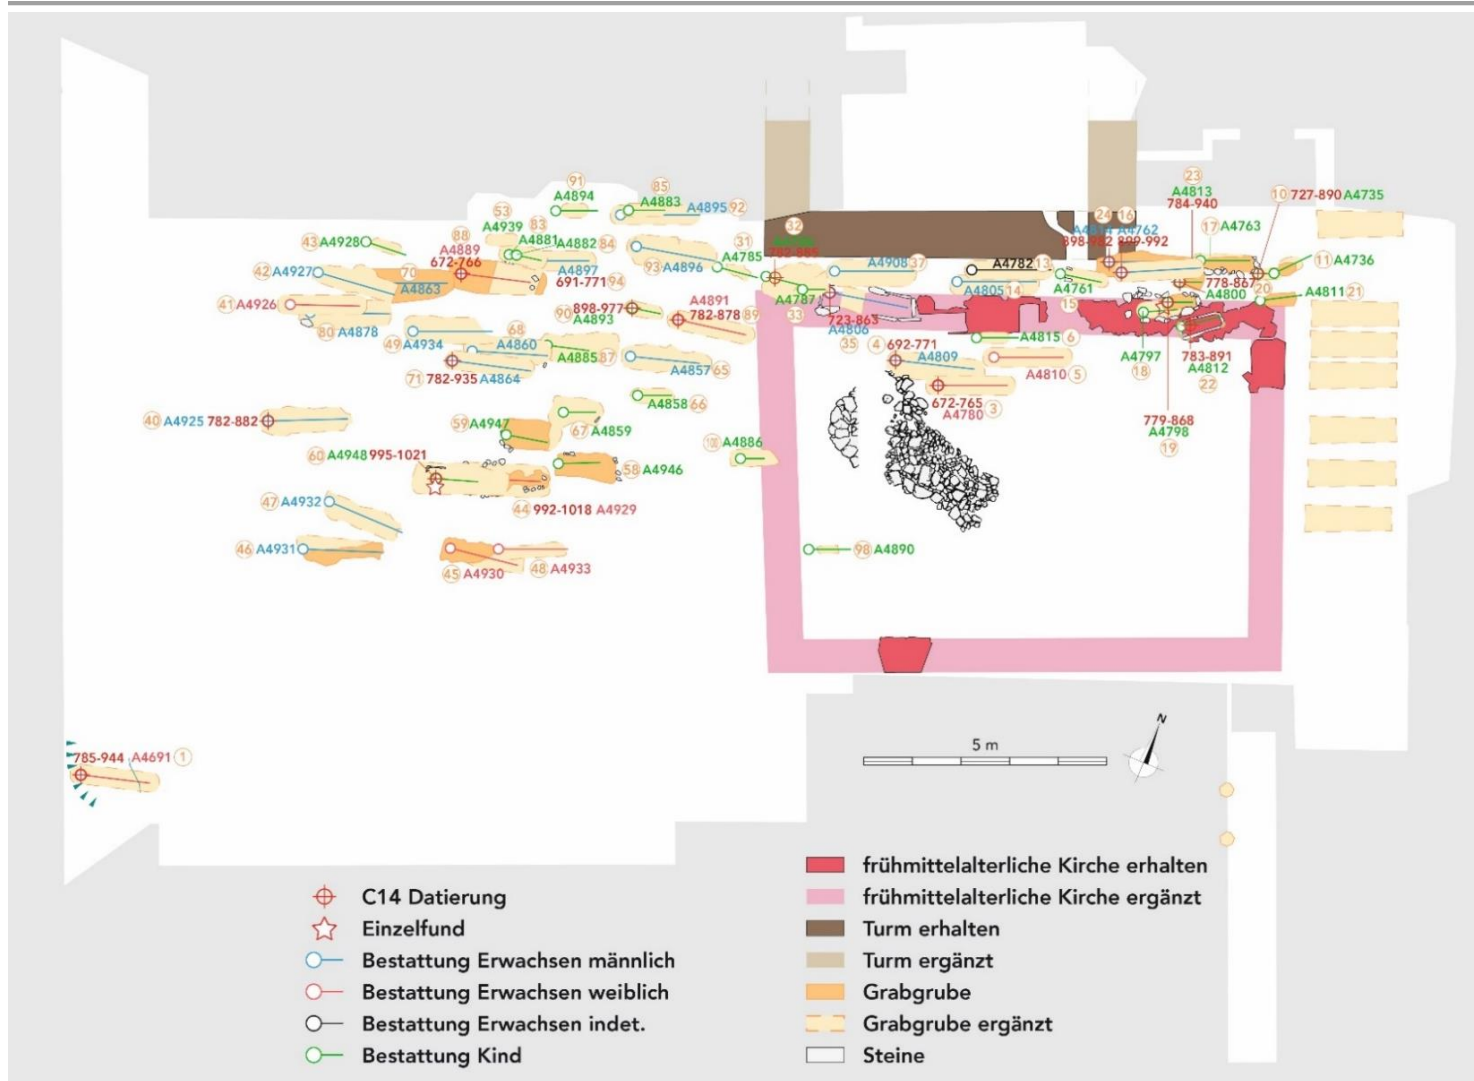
91
A4894
85
A4883
A4895 92
53
A4939
83
43 A4928
88
A4889
672-766
A4881
A4882 84
31
A4785
32
42 A4927
70
A4863
A4897
691-771 94
93 A4896
A4908 37
A4782 13
A4805 14
41 A4926
90 898-977
A4893
A4891
782-878 89
A4787
33
723-863
A4806
80 A4878
49 A4934
68
A4860
A4885 87
35
4 692-771
A4809
A4815 6
71 782-935 A4864
A4857 65
A4810 5
A4858 66
672-765
A4780 3
40 A4925 782-882
59 A4947
67 A4859
A4886
60 A4948 995-1021
58 A4946
47 A4932
44 992-1018 A4929
46 A4931
45 A4930
48 A4933
98 A4890
23
A4813
784-940
10 727-890 A4735
24 16
A4761 A4762
898-982 899-992
17 A4763
11 A4736
778-867
A4800 20
A4811 21
A4761
15
A4797
18
783-891
A4812
22
779-868
A4798
19
785-944 A4691 1
5 m
N
C14 Datierung
Einzelfund
Bestattung Erwachsen männlich
Bestattung Erwachsen weiblich
Bestattung Erwachsen indet.
Bestattung Kind
frühmittelalterliche Kirche erhalten
frühmittelalterliche Kirche ergänzt
Turm erhalten
Turm ergänzt
Grabgrube
Grabgrube ergänzt
Steine